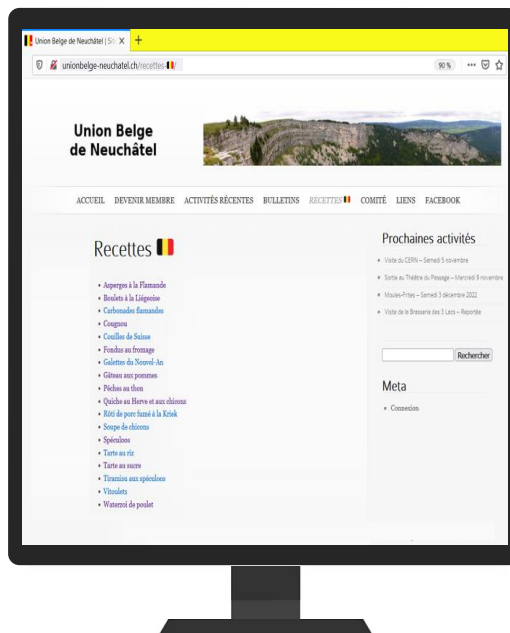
Union Belge de Neuchâtel | Site ×  +

unionbelge-neuchatel.ch/recettes-

90 %

Union Belge de Neuchâtel

ACCUEIL   DEVENIR MEMBRE   ACTIVITÉS RÉCENTES   BULLETINS   RECETTES   COMITÉ   LIENS   FACEBOOK

Recettes

- Asperges à la Flamande
- Boulets à la Liégeoise
- Carbonades flamandes
- Cougnou
- Couilles de Suisse
- Fondus au fromage
- Galettes du Nouvel-An
- Gâteau aux pommes
- Pêches au thon
- Quiche au Herve et aux chicons
- Rôti de porc fumé à la Kriek
- Soupe de chicons
- Spéculoos
- Tarte au riz
- Tarte au sucre
- Tiramisu aux spéculoos
- Vitoulets
- Waterzoi de poulet

Prochaines activités

- Visite du CERN – Samedi 5 novembre
- Sortie au Théâtre du Passage – Mercredi 9 novembre
- Moules-Frites – Samedi 3 décembre 2022
- Visite de la Brasserie des 3 Lacs – Reportée

Rechercher

Meta

- Connexion